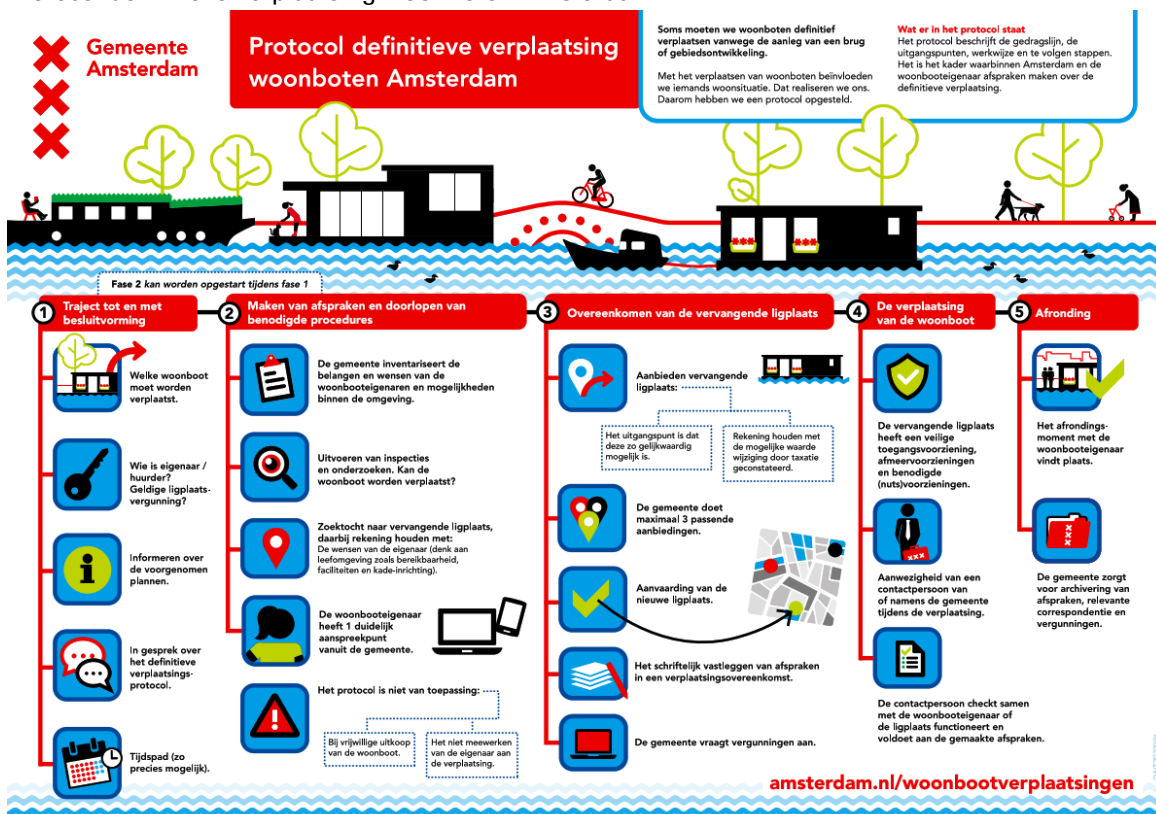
Gemeente Amsterdam

Protocol definitieve verplaatsing woonboten Amsterdam

Soms moeten we woonboten definitief verplaatsen vanwege de aanleg van een brug of gebiedsontwikkeling.

Met het verplaatsen van woonboten beïnvloeden we iemands woonsituatie. Dat realiseren we ons. Daarom hebben we een protocol opgesteld.

Wat er in het protocol staat
Het protocol beschrijft de gedragslijn, de uitgangspunten, werkwijze en te volgen stappen. Het is het kader waarbinnen Amsterdam en de woonbooteigenaar afspraken maken over de definitieve verplaatsing.

Fase 2 kan worden opgestart tijdens fase 1

1 Traject tot en met besluitvorming

Welke woonboot moet worden verplaatst.

Wie is eigenaar / huurder? Geldige ligplaatsvergunning?

Informeren over de voorgenomen plannen.

In gesprek over het definitieve verplaatsingsprotocol.

Tijdspad (zo precies mogelijk).

2 Maken van afspraken en doorlopen van benodigde procedures

De gemeente inventariseert de belangen en wensen van de woonbooteigenaren en mogelijkheden binnen de omgeving.

Uitvoeren van inspecties en onderzoeken. Kan de woonboot worden verplaatst?

Zoektocht naar vervangende ligplaats, daarbij rekening houden met: De wensen van de eigenaar (denk aan leefomgeving zoals bereikbaarheid, faciliteiten en kade-inrichting).

De woonbooteigenaar heeft 1 duidelijk aanspreekpunt vanuit de gemeente.

Het protocol is niet van toepassing:

Bij vrijwillige uitkoop van de woonboot.

Het niet meewerken van de eigenaar aan de verplaatsing.

3 Overeenkomen van de vervangende ligplaats

Aanbieden vervangende ligplaats:

Het uitgangspunt is dat deze zo gelijkwaardig mogelijk is.

Rekening houden met de mogelijke waarde wijziging door taxatie geconstateerd.

De gemeente doet maximaal 3 passende aanbiedingen.

Aanvaarding van de nieuwe ligplaats.

Het schriftelijk vastleggen van afspraken in een verplaatsingsovereenkomst.

De gemeente vraagt vergunningen aan.

4 De verplaatsing van de woonboot

De vervangende ligplaats heeft een veilige toegangsvoorziening, afmeervoorzieningen en benodigde (nuts)voorzieningen.

Aanwezigheid van een contactpersoon van of namens de gemeente tijdens de verplaatsing.

De contactpersoon checkt samen met de woonbooteigenaar of de ligplaats functioneert en voldoet aan de gemaakte afspraken.

5 Afronding

Het afrondingsmoment met de woonbooteigenaar vindt plaats.

De gemeente zorgt voor archivering van afspraken, relevante correspondentie en vergunningen.

amsterdam.nl/woonbootverplaatsingen